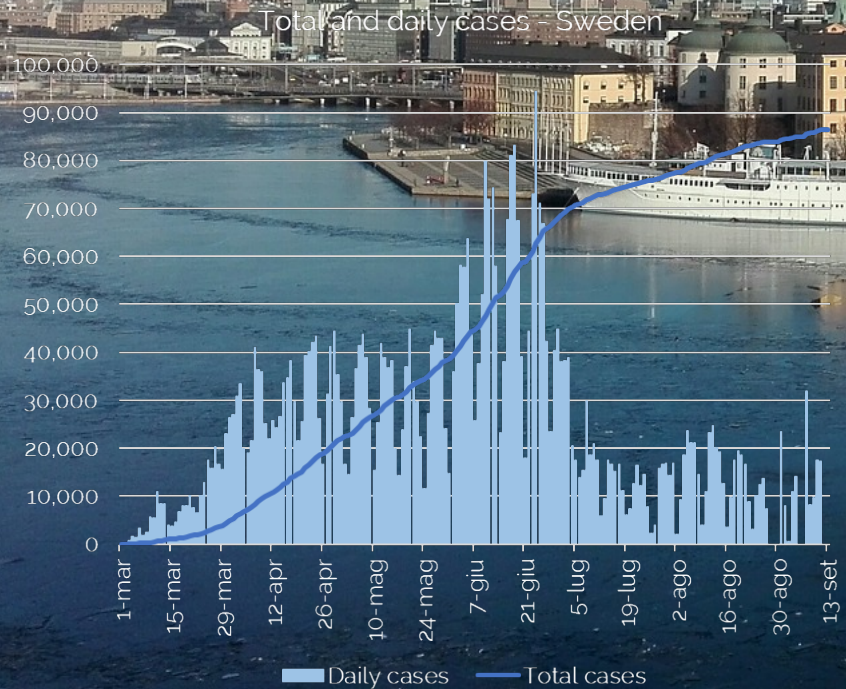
Total and daily cases - Sweden

100,000
90,000
80,000
70,000
60,000
50,000
40,000
30,000
20,000
10,000
0

1-mar
15-mar
29-mar
12-apr
26-apr
10-mag
24-mag
7-giu
21-giu
5-lug
19-lug
2-ago
16-ago
30-ago
13-set

Daily cases
Total cases